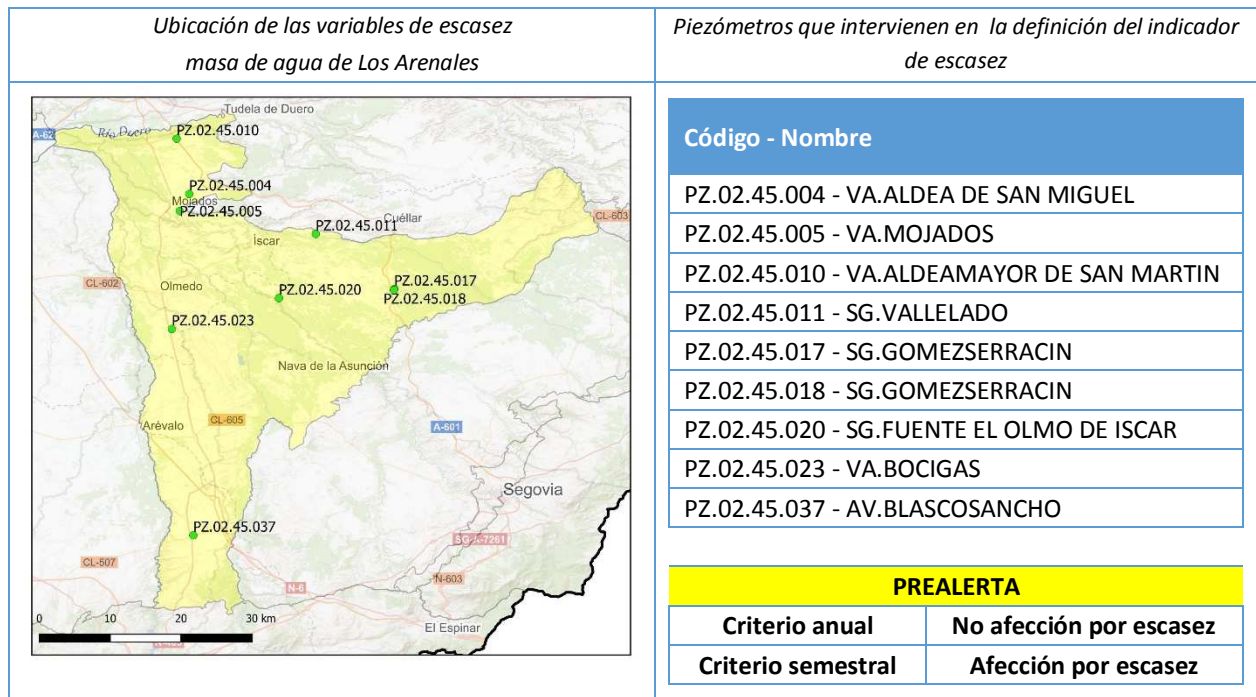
| Ubicación de las variables de escasez masa de agua de Los Arenales | Piezómetros que intervienen en la definición del indicador de escasez |
|---|---|

Tudela de Duero
A-62
Río Duero
PZ.02.45.010
PZ.02.45.004
Mojados
PZ.02.45.005
Cuéllar
CL-603
PZ.02.45.011
Íscar
CL-602
Olmedo
PZ.02.45.017
PZ.02.45.020
PZ.02.45.018
PZ.02.45.023
Nava de la Asunción
Arévalo
CL-605
A-601
Segovia
PZ.02.45.037
SG-P-7261
CL-507
N-6
N-603
0 10 20 30 km
El Espinar

| Código - Nombre |
|---|
| PZ.02.45.004 - VA.ALDEA DE SAN MIGUEL |
| PZ.02.45.005 - VA.MOJADOS |
| PZ.02.45.010 - VA.ALDEAMAYOR DE SAN MARTIN |
| PZ.02.45.011 - SG.VALLELADO |
| PZ.02.45.017 - SG.GOMEZSERRACIN |
| PZ.02.45.018 - SG.GOMEZSERRACIN |
| PZ.02.45.020 - SG.FUENTE EL OLMO DE ISCAR |
| PZ.02.45.023 - VA.BOCIGAS |
| PZ.02.45.037 - AV.BLASCOSANCHO |

| PREALERTA | |
|---|---|
| Criterio anual | No afección por escasez |
| Criterio semestral | Afección por escasez |